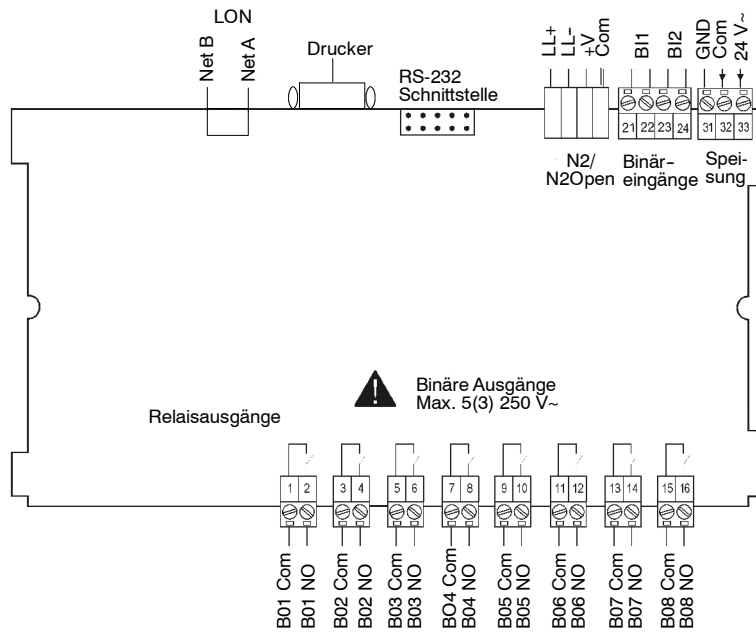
LON
Net B
Net A
Drucker
RS-232
Schnittstelle
LL+
LL-
+V
Com
BI1
BI2
GND
Com
24 V~
21 22 23 24
31 32 33
N2/
N2Open
Binär-
eingänge
Spei-
sung

Binäre Ausgänge
Max. 5(3) 250 V~

Relaisausgänge

1 2
3 4
5 6
7 8
9 10
11 12
13 14
15 16

B01 Com
B01 NO
B02 Com
B02 NO
B03 Com
B03 NO
BO4 Com
B04 NO
B05 Com
B05 NO
B06 Com
B06 NO
B07 Com
B07 NO
B08 Com
B08 NO